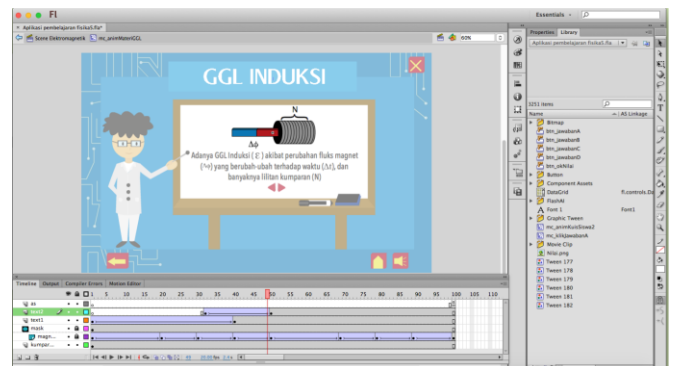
Fl

Essentials

Aplikasi pembelajaran Fisika1.fla*

Scene Elektromagnetik mc_animMateriGGL

60%

GGL INDUKSI

N

$\Delta\phi$

Adanya GGL Induksi ($\mathcal{E}$) akibat perubahan fluks magnet ($^{\Delta\phi}$) yang berubah-ubah terhadap waktu ($\Delta t$), dan banyaknya lilitan kumparan (N)

Timeline Output Compiler Errors Motion Editor

as
text2
text1
mjsk
magn...
kumpar...

5 10 15 20 25 30 35 40 45 50 55 60 65 70 75 80 85 90 95 100 105 110

50 20.00 fps 2.5 s

Properties Library

Aplikasi pembelajaran Fisika1.fla

3251 items

Name AS Linkage

Bitmap
btn_jawabanA
btn_jawabanB
btn_jawabanC
btn_jawabanD
btn_oKNilai
Button
Component Assets
DataGrid fl.controls.Da
FlashAni
Font 1 Font1
Graphic Tween
mc_animKuisSiswa2
mc_klikJawabanA
Movie Clip
Nilai.png
Tween 177
Tween 178
Tween 179
Tween 180
Tween 181
Tween 182